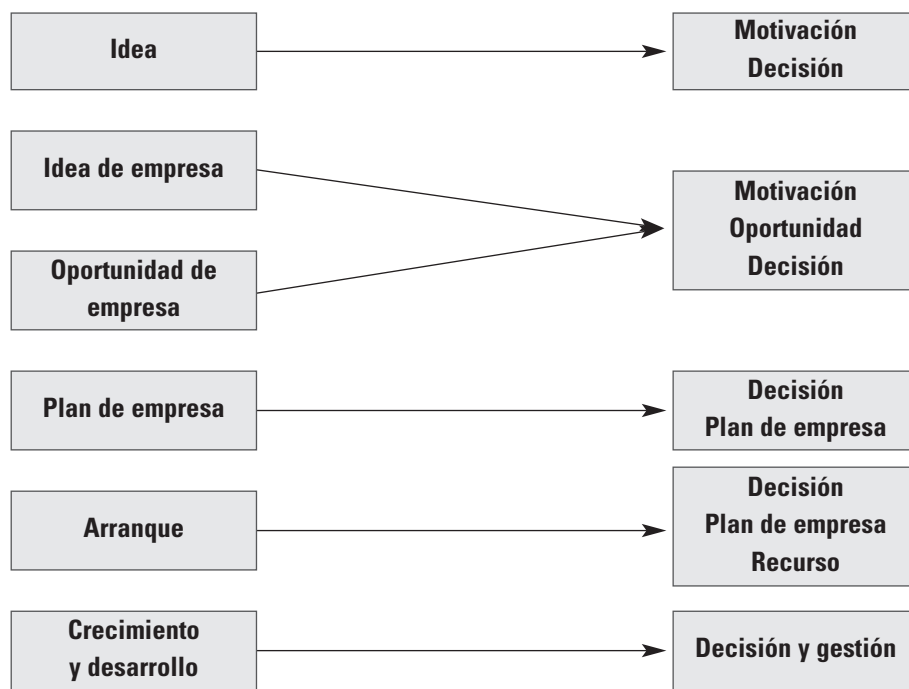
Idea

Motivación
Decisión

Idea de empresa

Oportunidad de empresa

Motivación
Oportunidad
Decisión

Plan de empresa

Decisión
Plan de empresa

Arranque

Decisión
Plan de empresa
Recurso

Crecimiento y desarrollo

Decisión y gestión